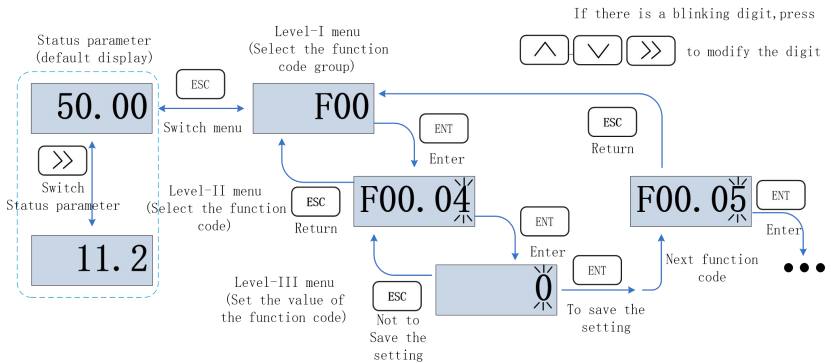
If there is a blinking digit,press
to modify the digit

Status parameter
(default display)

50.00

Switch
Status parameter

11.2

ESC
Switch menu

Level-I menu
(Select the function code group)

F00

ENT
Enter

ESC
Return

Level-II menu
(Select the function code)

ESC
Return

F00.04

ENT
Enter

Level-III menu
(Set the value of the function code)

ESC
Not to Save the setting

0

ENT
To save the setting

Next function code

F00.05

ENT
Enter